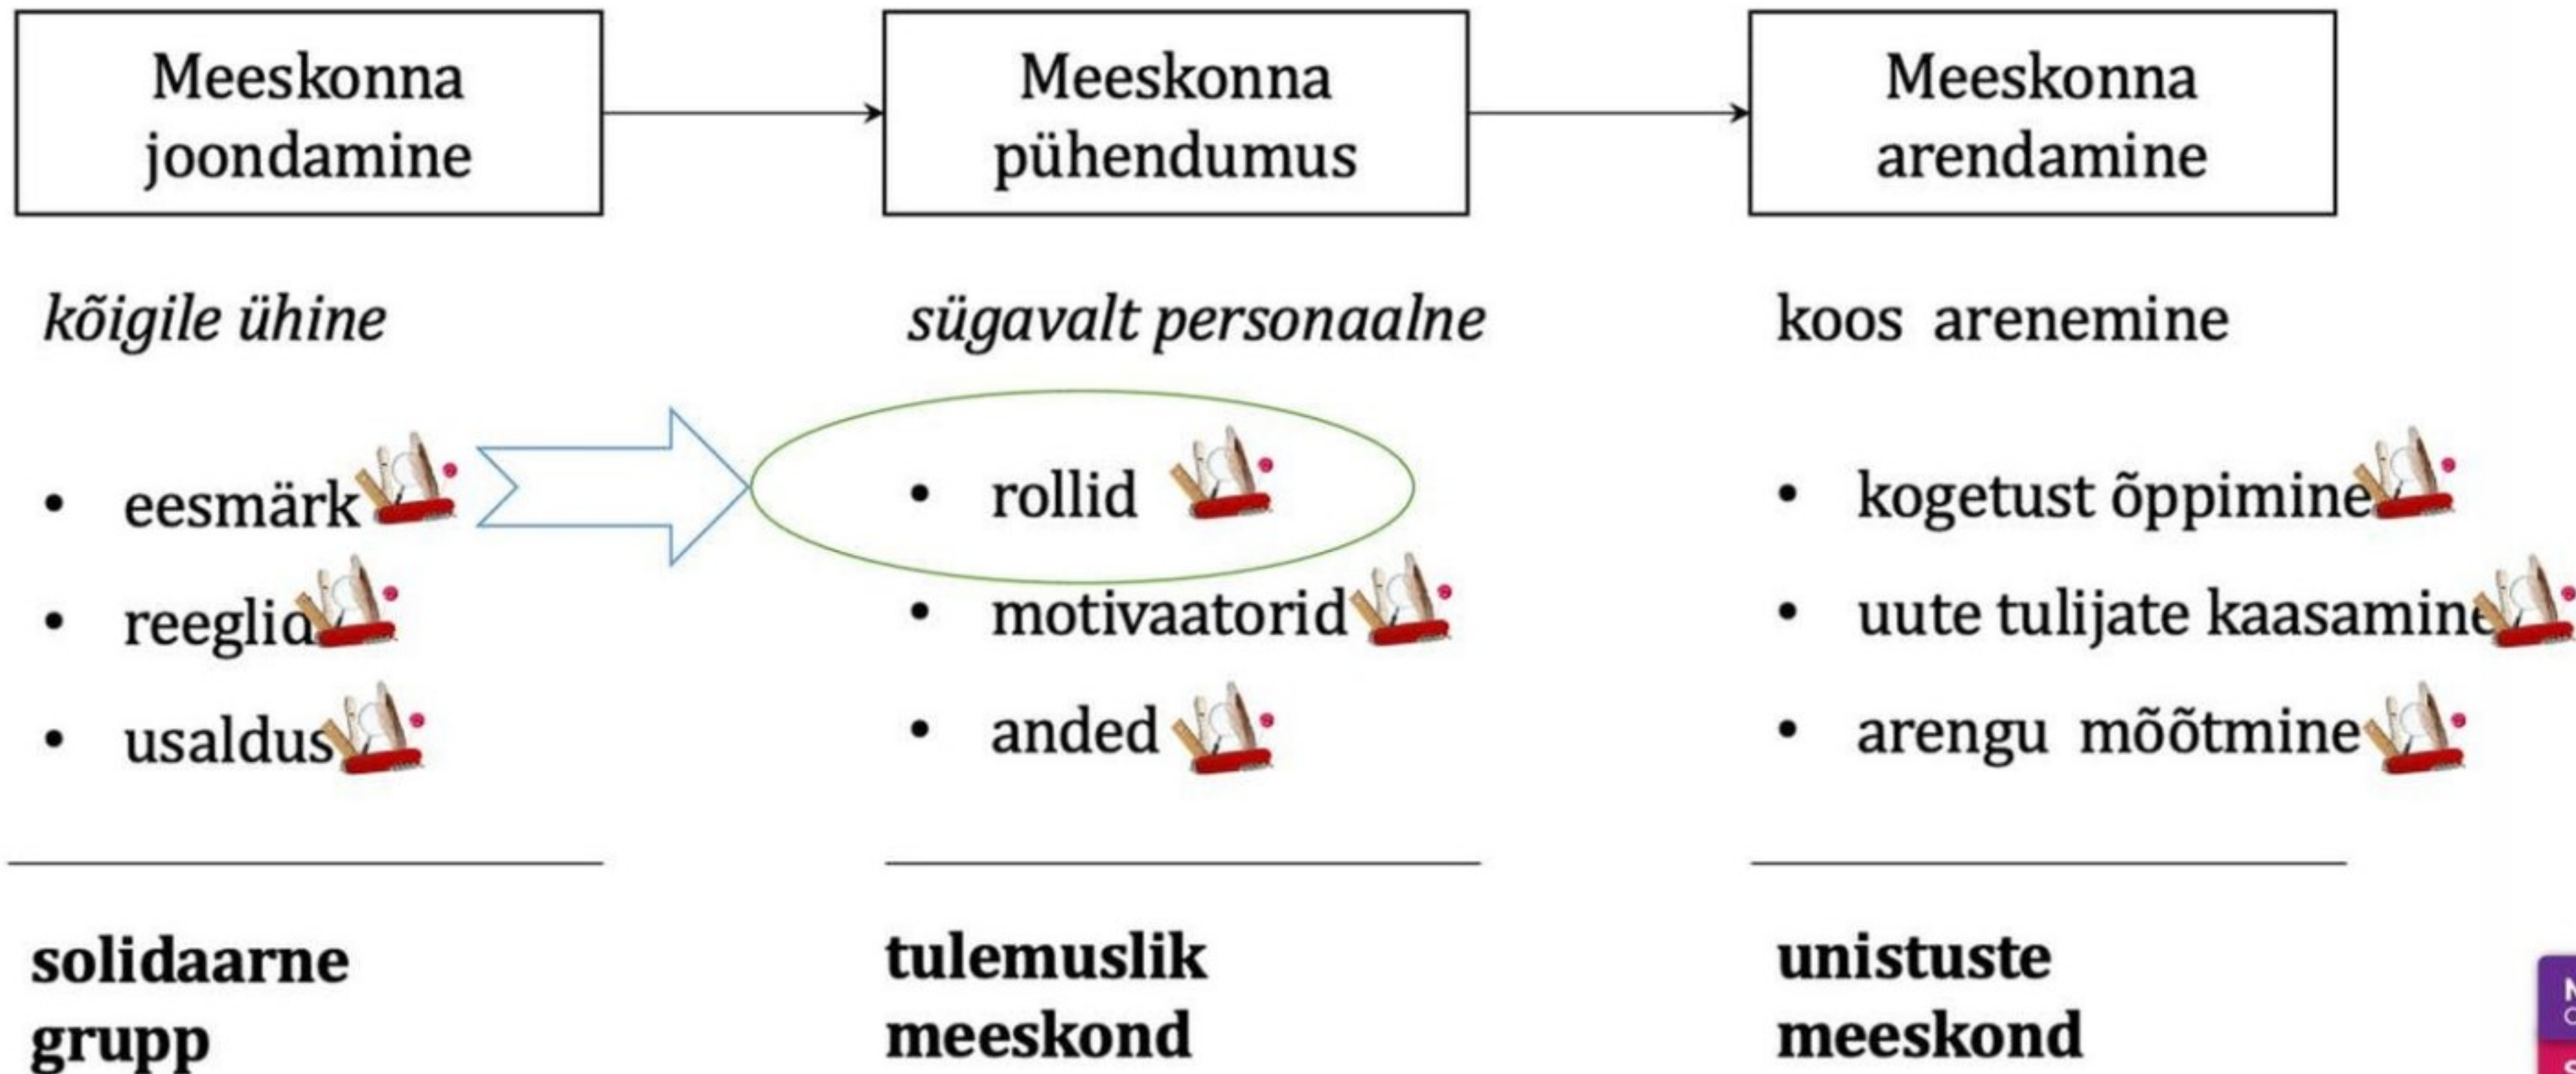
Meeskonna joondamine

Meeskonna pühendumus

Meeskonna arendamine

*kõigile ühine*

- eesmärk
- reeglid
- usaldus

**solidaarne grupp**

*sügavalt personaalne*

- rollid
- motivaatorid
- anded

**tulemuslik meeskond**

koos arenemine

- kogetust õppimine
- uute tulijate kaasamine
- arengu mõõtmine

**unistuste meeskond**